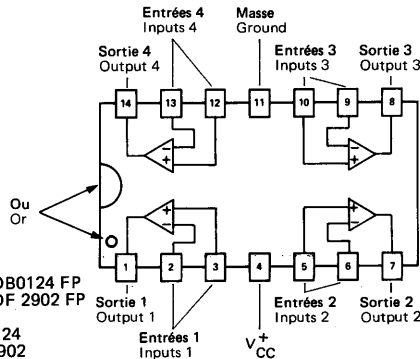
Entrées 4
Inputs 4

Masse
Ground

Sortie 4
Output 4

Entrées 3
Inputs 3

Sortie 3
Output 3

14
13
12
11
10
9
8

Ou
Or

1
2
3
4
5
6
7

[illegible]OB0124 FP
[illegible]F 2902 FP

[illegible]24
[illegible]902

Sortie 1
Output 1

Entrées 1
Inputs 1

$V_{CC}^{+}$

Entrées 2
Inputs 2

Sortie 2
Output 2